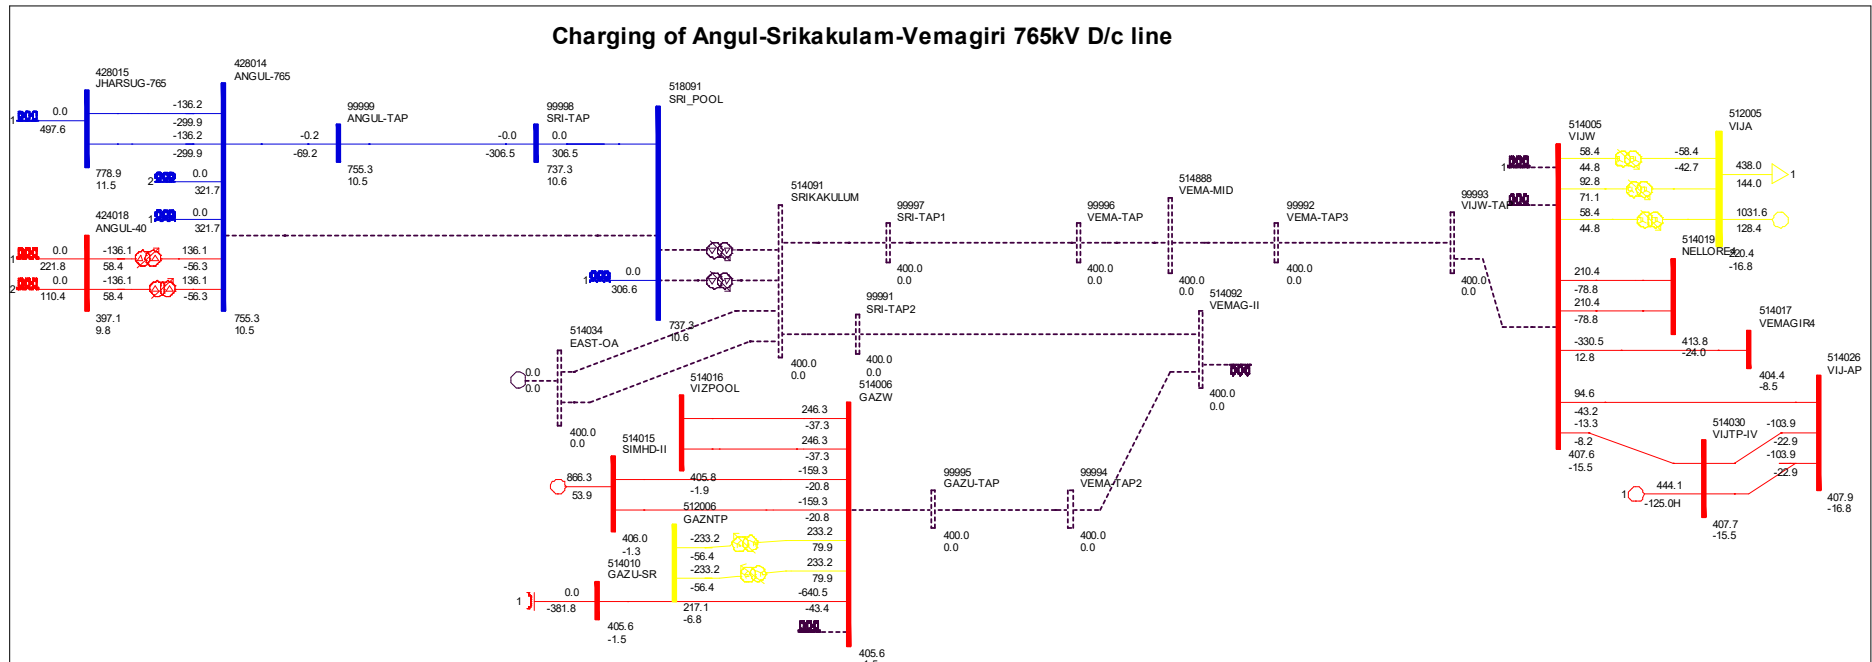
Charging of Angul-Srikakulam-Vemagiri 765kV D/c line

428015
JHARSUG-765
1
0.0
497.6
-136.2
-299.9
-136.2
-299.9
778.9
11.5
2
0.0
321.7
1
0.0
321.7

428014
ANGUL-765
755.3
10.5

424018
ANGUL-40
1
0.0
221.8
-136.1
58.4
136.1
-56.3
2
0.0
110.4
-136.1
58.4
136.1
-56.3
397.1
9.8

99999
ANGUL-TAP
-0.2
-69.2
755.3
10.5

99998
SRI-TAP
-0.0
-306.5
0.0
306.5
737.3
10.6

518091
SRI_POOL
1
0.0
306.6
737.3
10.6

514091
SRIKAKULUM
400.0
0.0

99997
SRI-TAP1
400.0
0.0

99996
VEMA-TAP
400.0
0.0

514888
VEMA-MID
400.0
0.0

99992
VEMA-TAP3
400.0
0.0

99993
VIJW-TAP
400.0
0.0

99991
SRI-TAP2
400.0
0.0

514092
VEMAG-II
400.0
0.0

514034
EAST-OA
0.0
0.0
400.0
0.0

514016
VIZPOOL

514006
GAZW
246.3
-37.3
246.3
-37.3
-159.3
-20.8
-159.3
-20.8
233.2
79.9
233.2
79.9
-640.5
-43.4
405.6

514015
SIMHD-II
866.3
53.9
405.8
-1.9
406.0
-1.3

512006
GAZNTP
-233.2
-56.4
-233.2
-56.4
217.1
-6.8

514010
GAZU-SR
1
0.0
-381.8
405.6
-1.5

99995
GAZU-TAP
400.0
0.0

99994
VEMA-TAP2
400.0
0.0

514005
VIJW
1
58.4
44.8
92.8
71.1
58.4
44.8
-58.4
-42.7
210.4
-78.8
210.4
-78.8
-330.5
12.8
94.6
-43.2
-13.3
-8.2
407.6
-15.5

512005
VIJA
438.0
144.0
1
1031.6
128.4

514019
NELLORE
-20.4
-16.8
413.8
-24.0

514017
VEMAGIR4
404.4
-8.5

514026
VIJ-AP
407.9
-16.8

514030
VIJTP-IV
-103.9
-22.9
-103.9
-22.9
1
444.1
-125.0H
407.7
-15.5